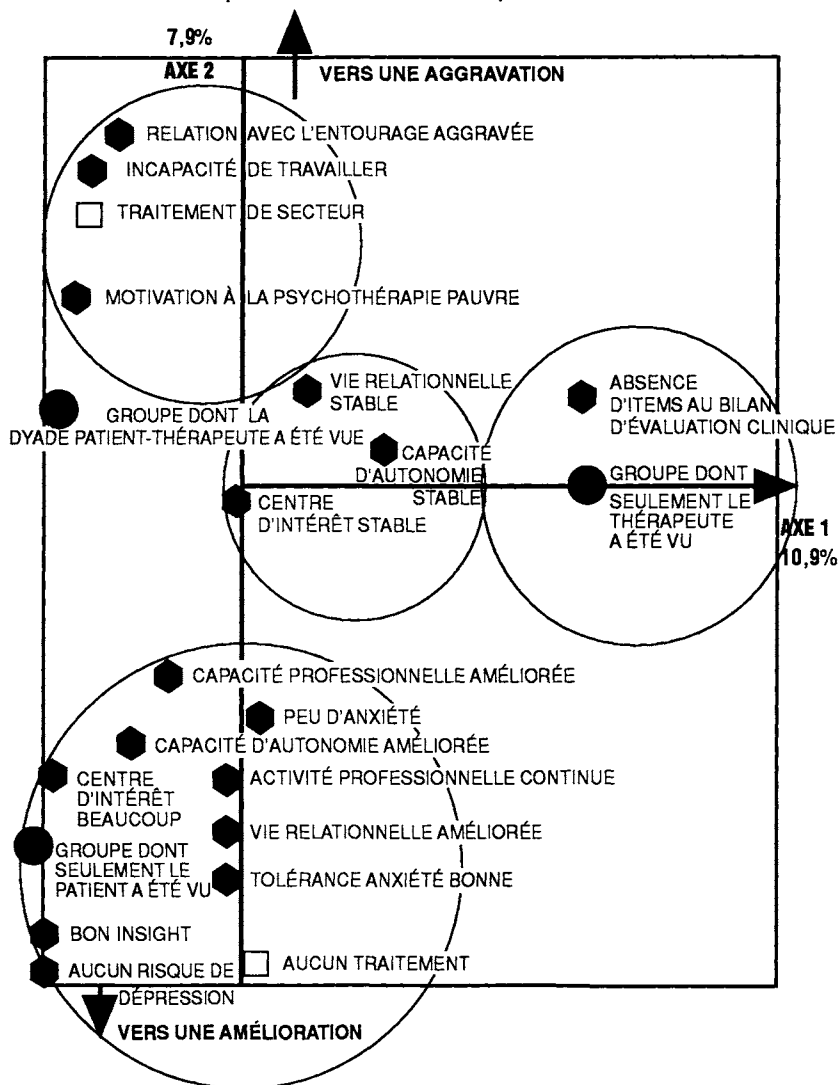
7,9%

AXE 2

VERS UNE AGGRAVATION

RELATION AVEC L'ENTOURAGE AGGRAVÉE

INCAPACITÉ DE TRAVAILLER

TRAITEMENT DE SECTEUR

MOTIVATION À LA PSYCHOTHÉRAPIE PAUVRE

VIE RELATIONNELLE STABLE

ABSENCE D'ITEMS AU BILAN D'ÉVALUATION CLINIQUE

GROUPE DONT LA DYADE PATIENT-THÉRAPEUTE A ÉTÉ VUE

CAPACITÉ D'AUTONOMIE STABLE

GROUPE DONT SEULEMENT LE THÉRAPEUTE A ÉTÉ VU

CENTRE D'INTÉRÊT STABLE

AXE 1
10,9%

CAPACITÉ PROFESSIONNELLE AMÉLIORÉE

PEU D'ANXIÉTÉ

CAPACITÉ D'AUTONOMIE AMÉLIORÉE

CENTRE D'INTÉRÊT BEAUCOUP

ACTIVITÉ PROFESSIONNELLE CONTINUE

VIE RELATIONNELLE AMÉLIORÉE

GROUPE DONT SEULEMENT LE PATIENT A ÉTÉ VU

TOLÉRANCE ANXIÉTÉ BONNE

BON INSIGHT

AUCUN RISQUE DE DÉPRESSION

AUCUN TRAITEMENT

VERS UNE AMÉLIORATION